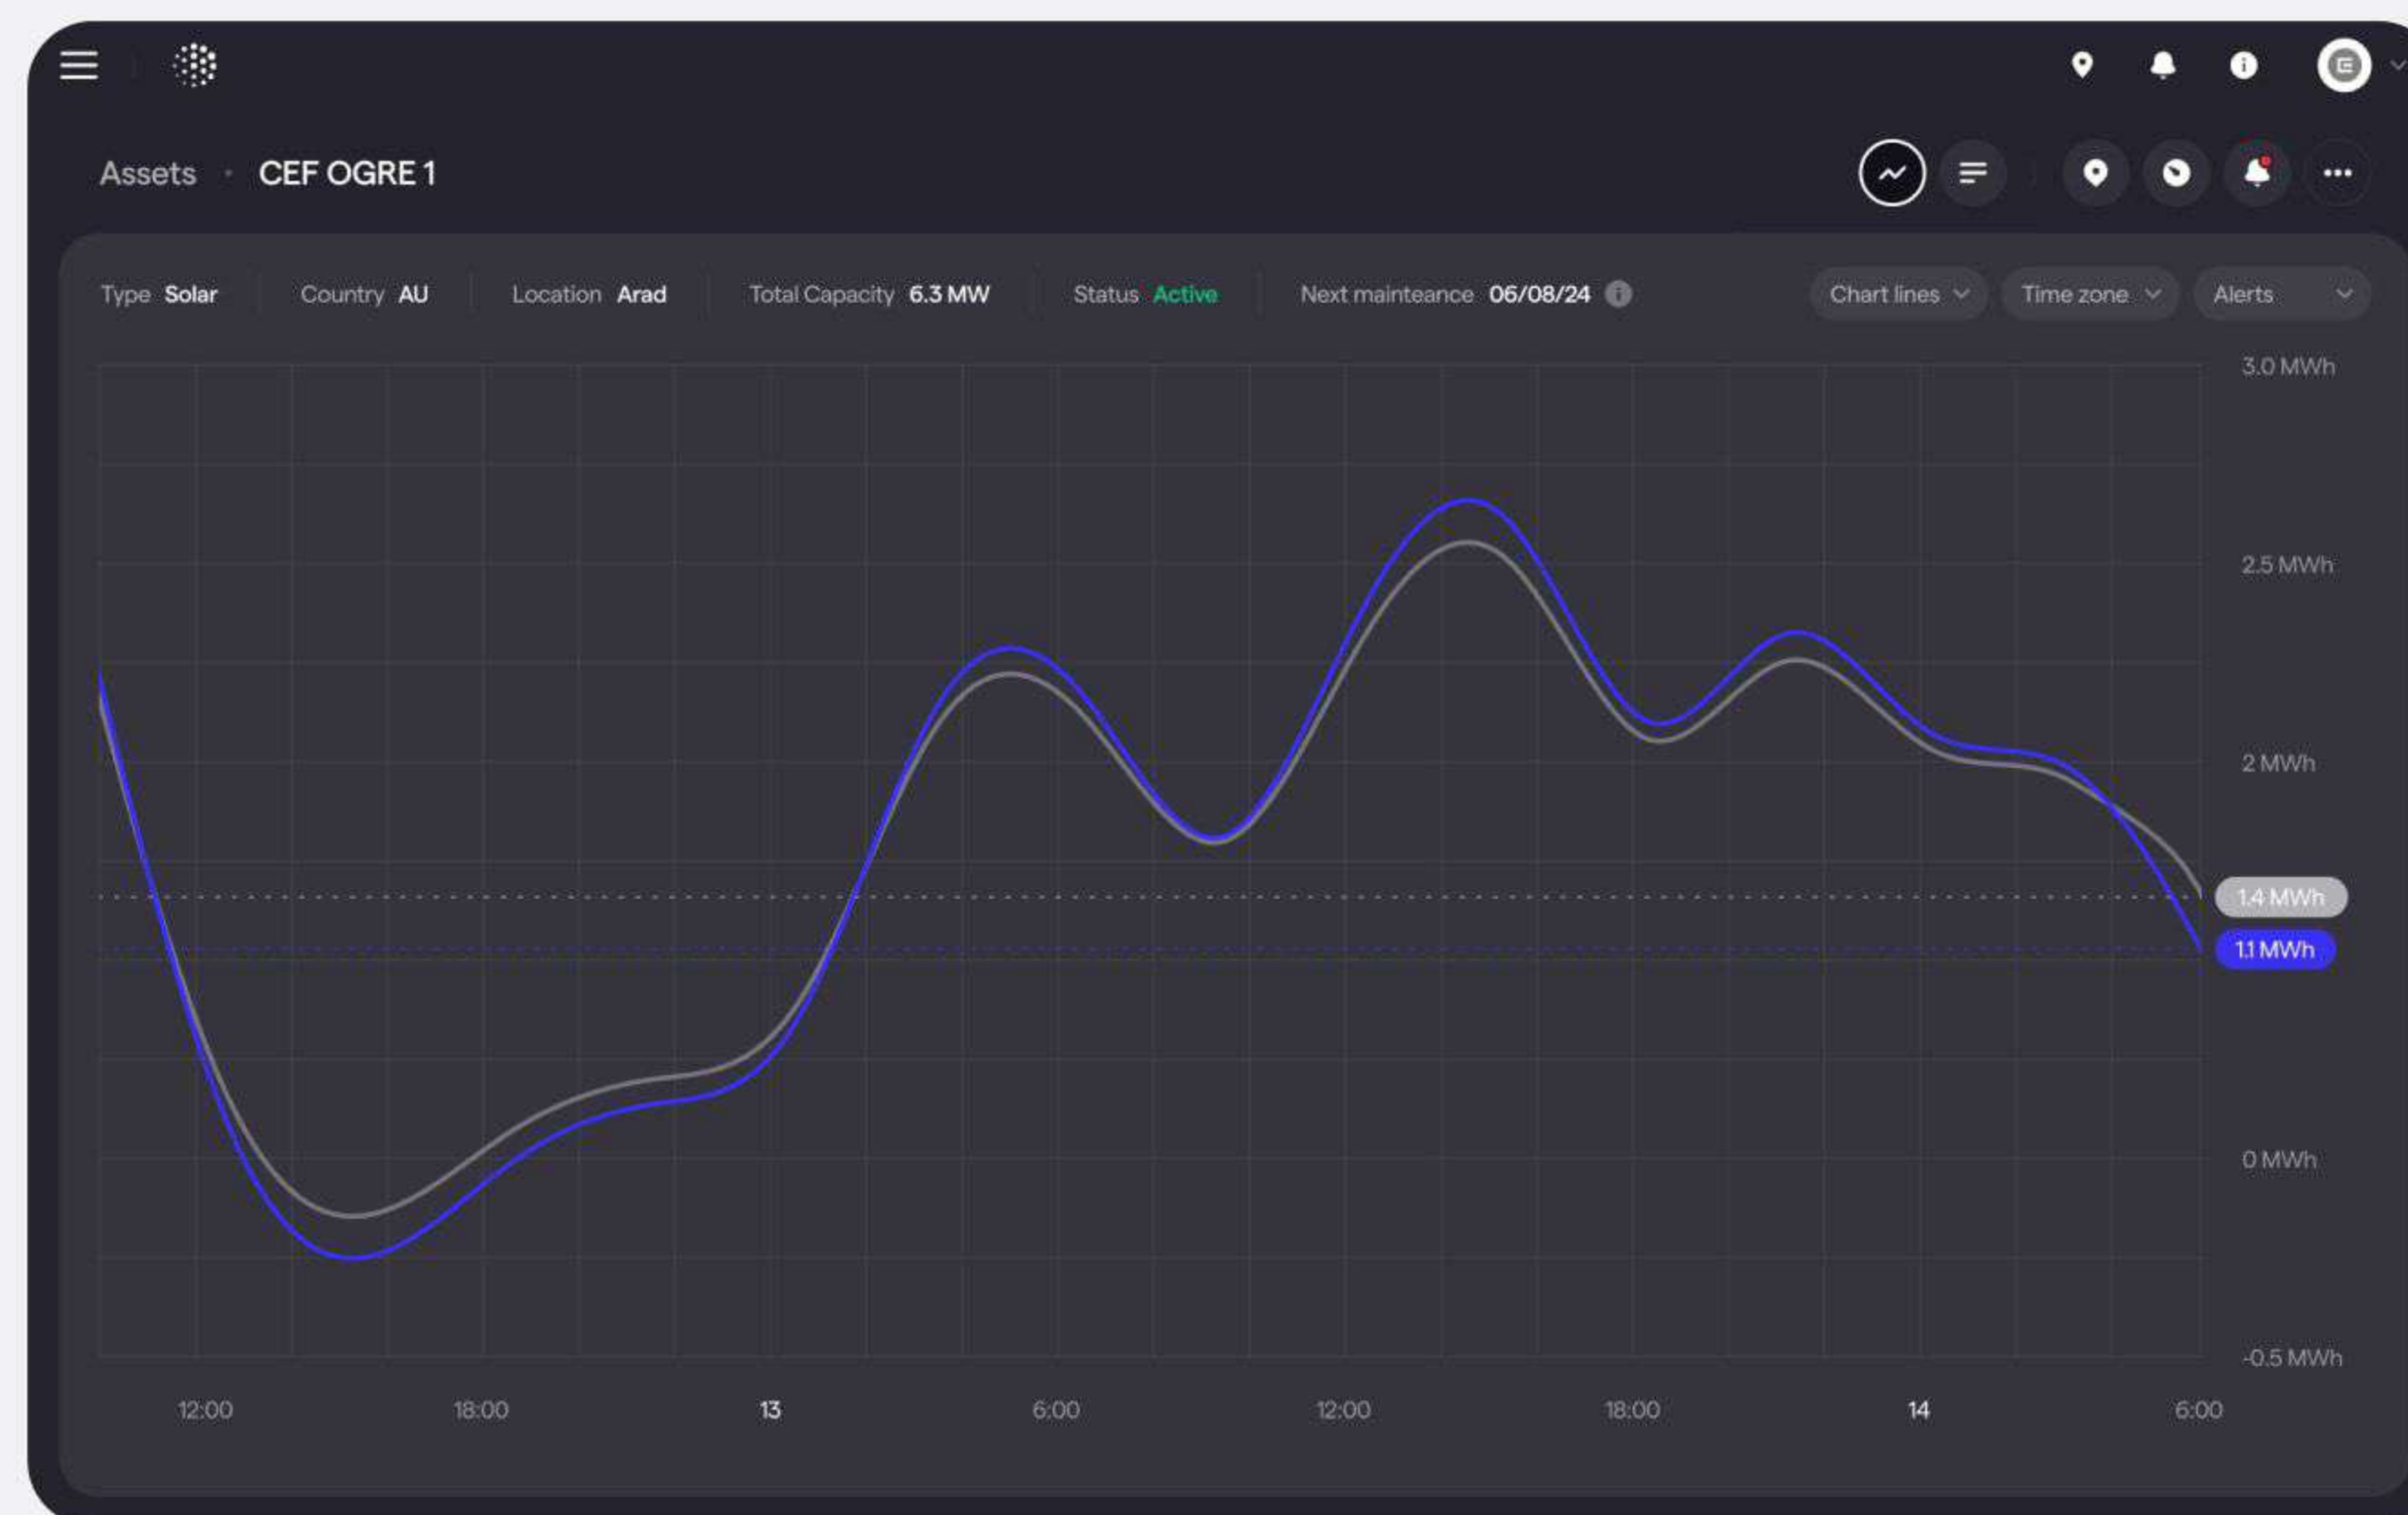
Assets · CEF OGRE 1

Type Solar | Country AU | Location Arad | Total Capacity 6.3 MW | Status Active | Next mainteance 06/08/24

Chart lines | Time zone | Alerts

3.0 MWh
2.5 MWh
2 MWh
1.4 MWh
1.1 MWh
0 MWh
-0.5 MWh

12:00 18:00 13 6:00 12:00 18:00 14 6:00